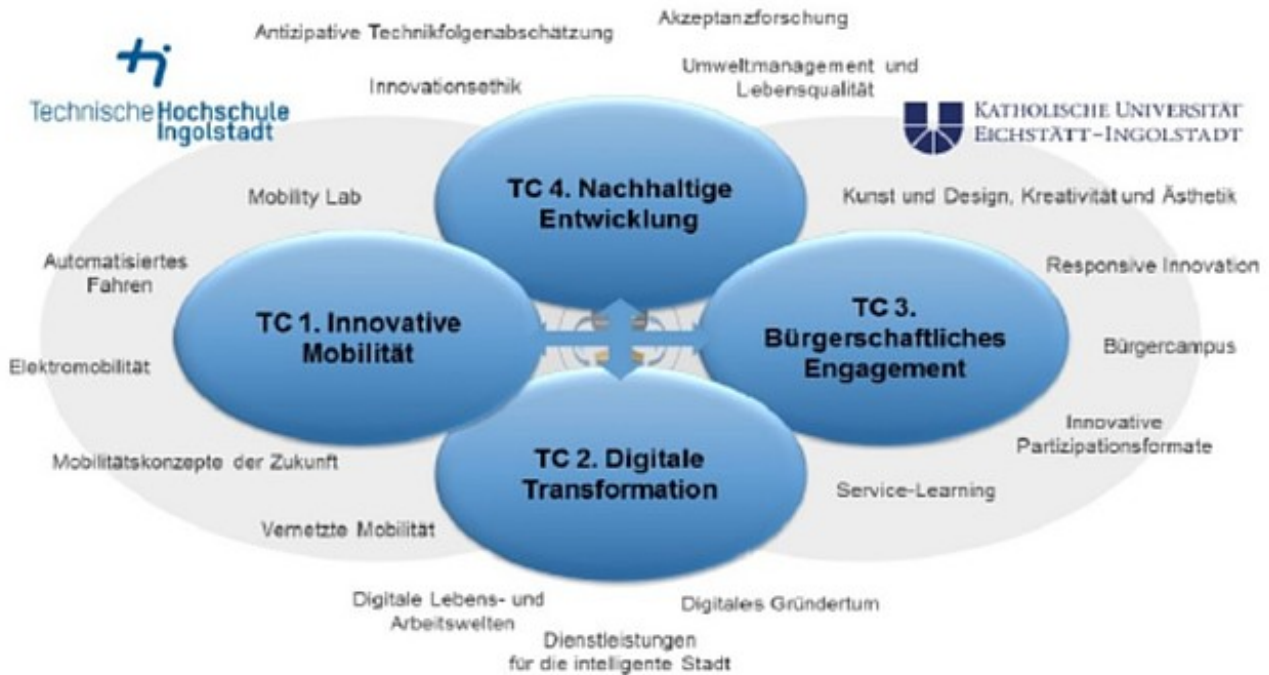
Technische Hochschule Ingolstadt

Antizipative Technikfolgenabschätzung

Akzeptanzforschung

Innovationsethik

Umweltmanagement und Lebensqualität

KATHOLISCHE UNIVERSITÄT EICHSTÄTT-INGOLSTADT

TC 4. Nachhaltige Entwicklung

Mobility Lab

Kunst und Design, Kreativität und Ästhetik

Automatisiertes Fahren

Responsive Innovation

TC 1. Innovative Mobilität

TC 3. Bürgerschaftliches Engagement

Elektromobilität

Bürgercampus

Innovative Partizipationsformate

Mobilitätskonzepte der Zukunft

TC 2. Digitale Transformation

Service-Learning

Vernetzte Mobilität

Digitale Lebens- und Arbeitswelten

Digitales Gründertum

Dienstleistungen für die intelligente Stadt